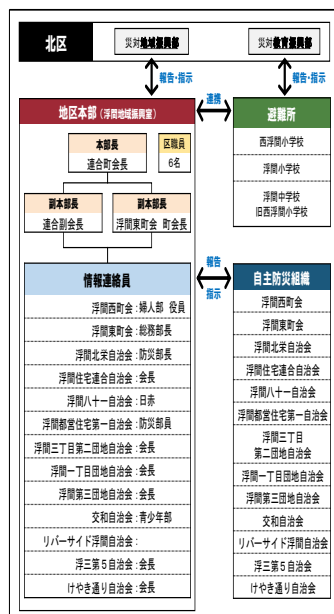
北区

災対地域振興部

災対教育振興部

報告・指示

報告・指示

地区本部（浮間地域振興室）

連携

避難所

西浮間小学校

浮間小学校

浮間中学校
旧西浮間小学校

本部長
連合町会長

区職員
6名

副本部長
連合副会長

副本部長
浮間東町会 町会長

報告

指示

情報連絡員

浮間西町会：婦人部 役員

浮間東町会：総務部長

浮間北栄自治会：防災部長

浮間住宅連合自治会：会長

浮間八十一自治会：日赤

浮間都営住宅第一自治会：防災部員

浮間三丁目第二団地自治会：会長

浮間一丁目団地自治会：会長

浮間第三団地自治会：会長

交和自治会：青少年部

リバーサイド浮間自治会：

浮三第５自治会：会長

けやき通り自治会：会長

自主防災組織

浮間西町会

浮間東町会

浮間北栄自治会

浮間住宅連合自治会

浮間八十一自治会

浮間都営住宅第一自治会

浮間三丁目
第二団地自治会

浮間一丁目団地自治会

浮間第三団地自治会

交和自治会

リバーサイド浮間自治会

浮三第５自治会

けやき通り自治会